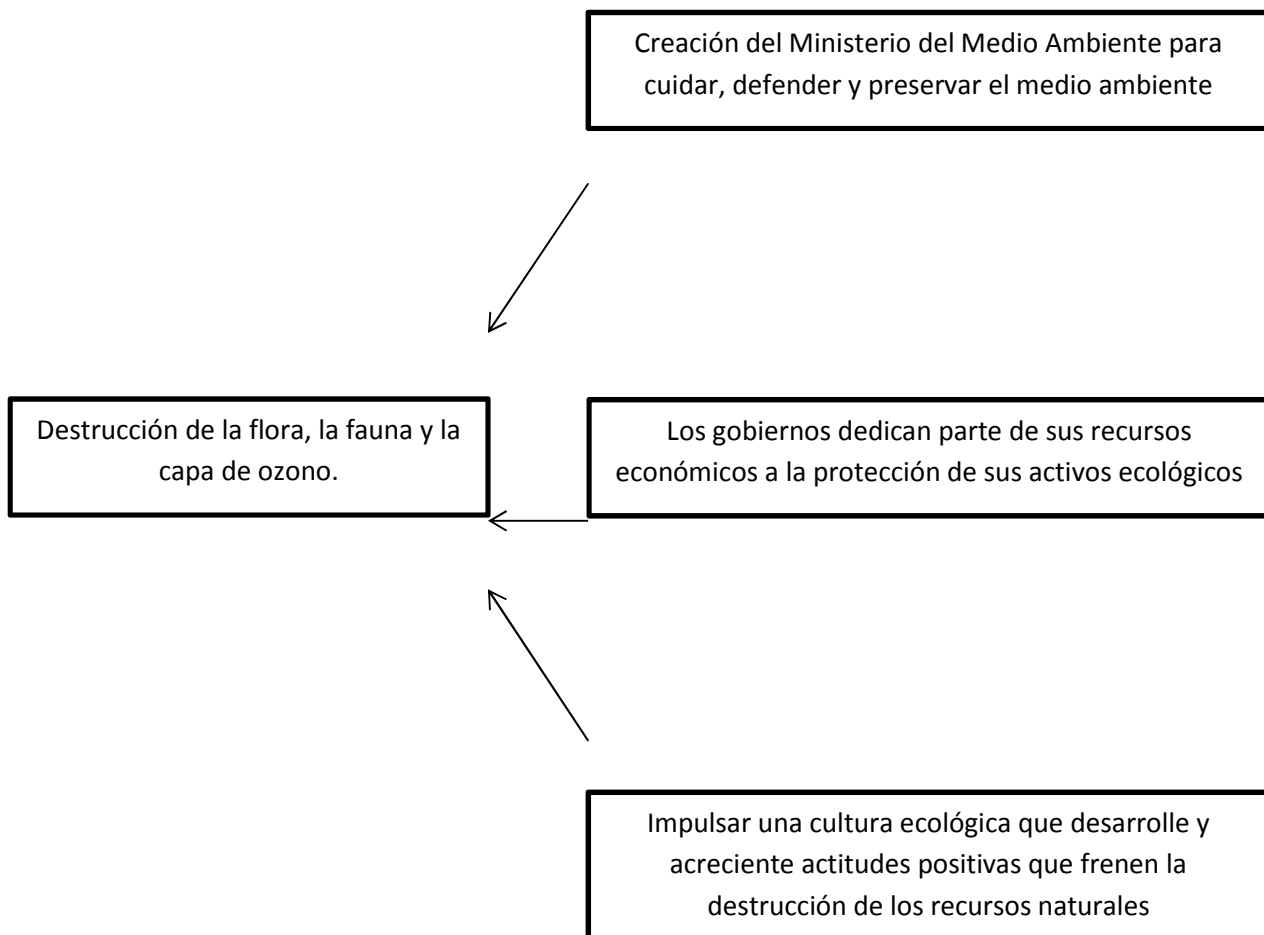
Creación del Ministerio del Medio Ambiente para cuidar, defender y preservar el medio ambiente

Destrucción de la flora, la fauna y la capa de ozono.

Los gobiernos dedican parte de sus recursos económicos a la protección de sus activos ecológicos

Impulsar una cultura ecológica que desarrolle y acreciente actitudes positivas que frenen la destrucción de los recursos naturales